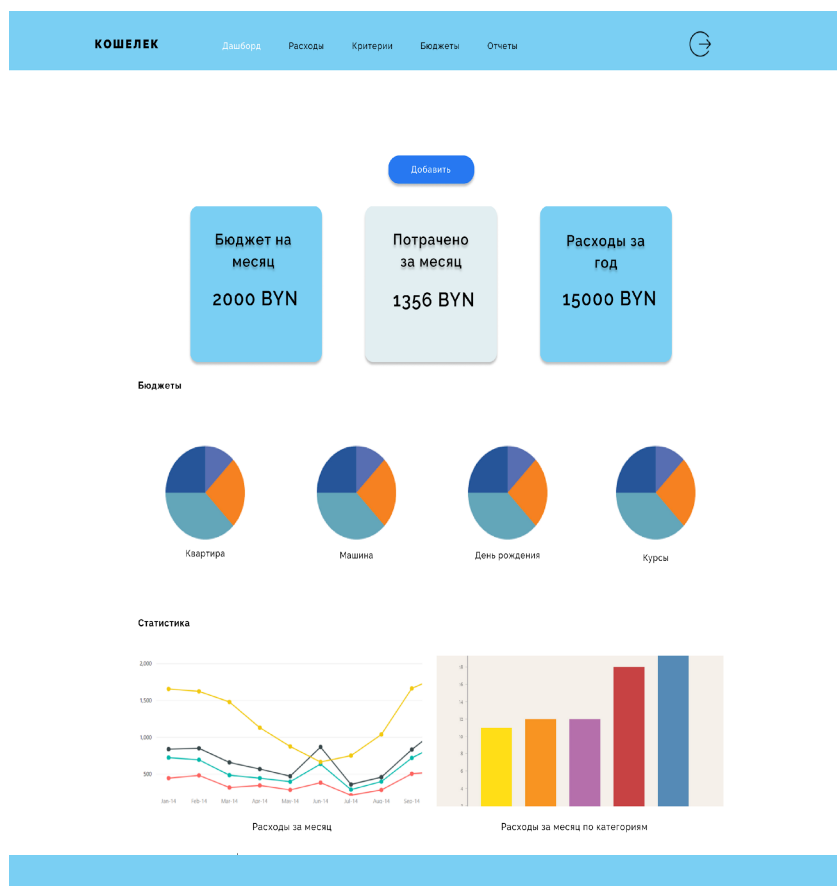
КОШЕЛЕК

Дашборд Расходы Критерии Бюджеты Отчеты

Добавить

Бюджет на месяц

2000 BYN

Потрачено за месяц

1356 BYN

Расходы за год

15000 BYN

Бюджеты

Квартира

Машина

День рождения

Курсы

Статистика

2,000
1,500
1,000
500

Jan-14 Feb-14 Mar-14 Apr-14 May-14 Jun-14 Jul-14 Aug-14 Sep-14

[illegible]

Расходы за месяц

Расходы за месяц по категориям